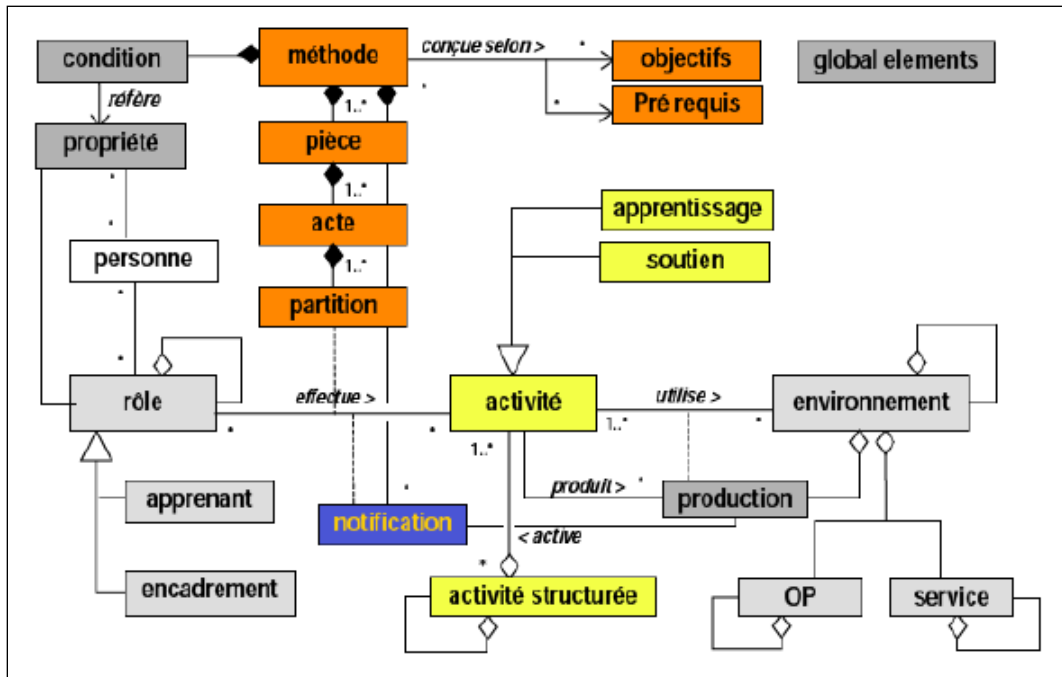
condition
méthode
conçue selon >
objectifs
Pré requis
global elements
réfère
propriété
pièce
acte
partition
personne
apprentissage
soutien
rôle
effectue >
activité
utilise >
environnement
apprenant
produit >
production
notification
< active
encadrement
activité structurée
OP
service
1..*
1..*
1..*
1..*
1..*